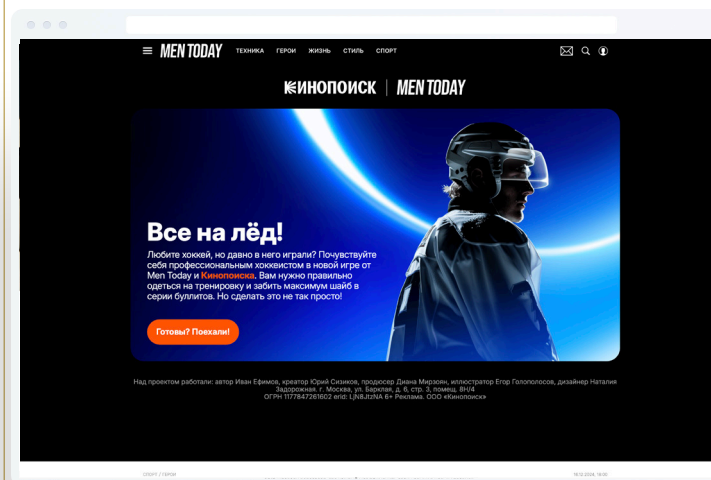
MEN TODAY ТЕХНИКА ГЕРОИ ЖИЗНЬ СТИЛЬ СПОРТ

КИНОПОИСК | MEN TODAY

Все на лёд!

Любите хоккей, но давно в него играли? Почувствуйте себя профессиональным хоккеистом в новой игре от Men Today и Кинопоиска. Вам нужно правильно одеться на тренировку и забить максимум шайб в серии буллитов. Но сделать это не так просто!

Готовы? Поехали!

Над проектом работали: автор Иван Ефимов, креатор Юрий Сизиков, продюсер Диана Мирзоян, иллюстратор Егор Голополосов, дизайнер Наталия Задорожная, г. Москва, ул. Барклая, д. 6, стр. 3, помещ. 8Н/4
ОГРН 1177847261602 erid: LjN8JtzNA 6+ Реклама. ООО «Кинопоиск»

СПОРТ / ГЕРОИ

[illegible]